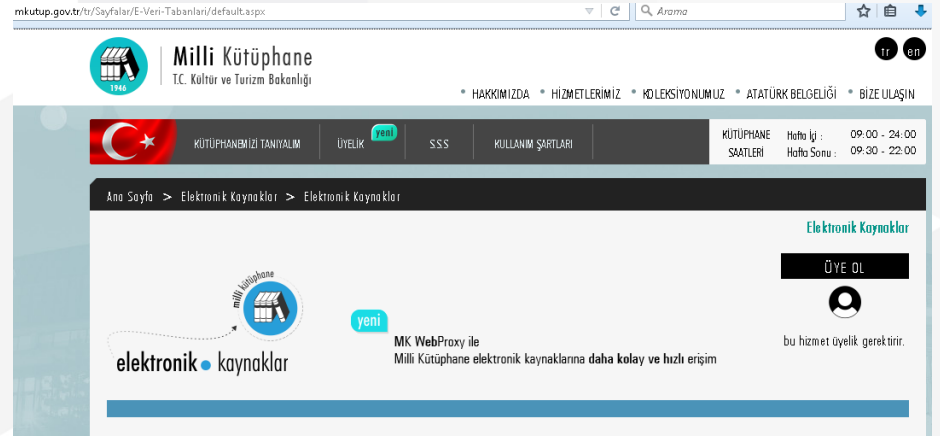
mkutup.gov.tr/tr/Sayfalar/E-Veri-Tabanlari/default.aspx

Arama

1946

Milli Kütüphane
T.C. Kültür ve Turizm Bakanlığı

tr en

HAKKIMIZDA HİZMETLERİMİZ KOLEKSİYONUMUZ ATATÜRK BELGELİĞİ BİZE ULAŞIN

KÜTÜPHANEMİZİ TANIYALIM ÜYELİK yeni SSS KULLANIM ŞARTLARI

KÜTÜPHANE SAATLERİ Hafta İçi : 09:00 - 24:00 Hafta Sonu : 09:30 - 22:00

Ana Sayfa > Elektronik Kaynaklar > Elektronik Kaynaklar

Elektronik Kaynaklar

ÜYE OL

milli kütüphane

elektronik kaynaklar

yeni

MK WebProxy ile
Milli Kütüphane elektronik kaynaklarına daha kolay ve hızlı erişim

bu hizmet üyelik gerektirir.